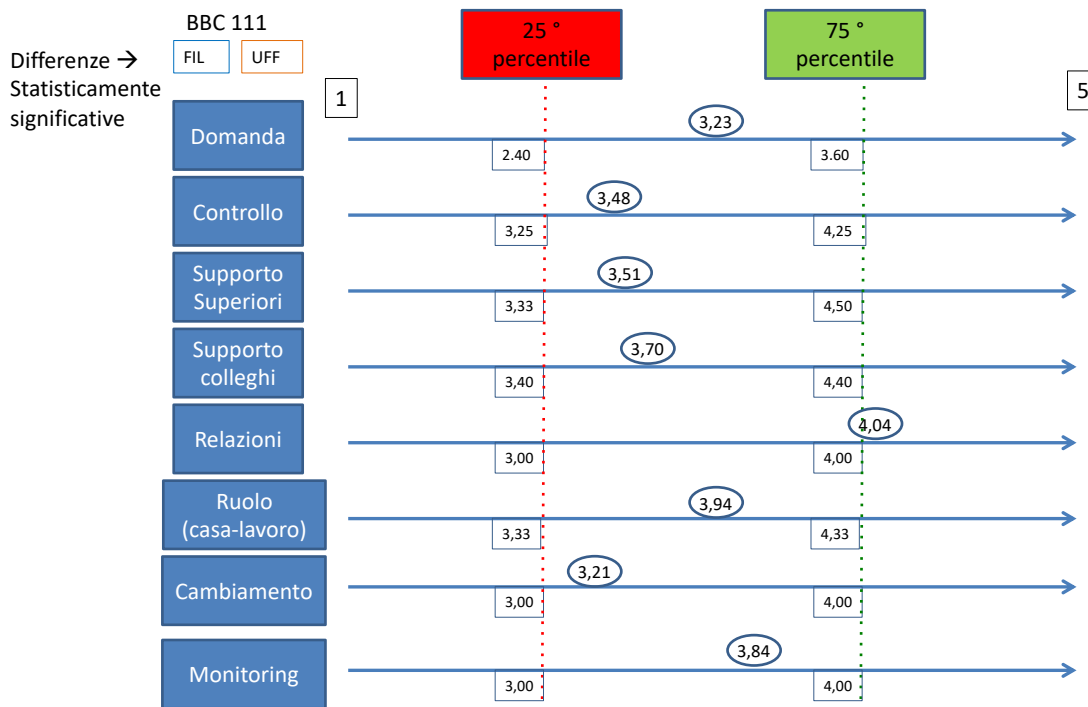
BBC 111

Differenze → Statisticamente significative

FIL

UFF

25 ° percentile

75 ° percentile

1

5

Domanda
3,23
2.40
3.60

Controllo
3,48
3,25
4,25

Supporto Superiori
3,51
3,33
4,50

Supporto colleghi
3,70
3,40
4,40

Relazioni
4,04
3,00
4,00

Ruolo (casa-lavoro)
3,94
3,33
4,33

Cambiamento
3,21
3,00
4,00

Monitoring
3,84
3,00
4,00